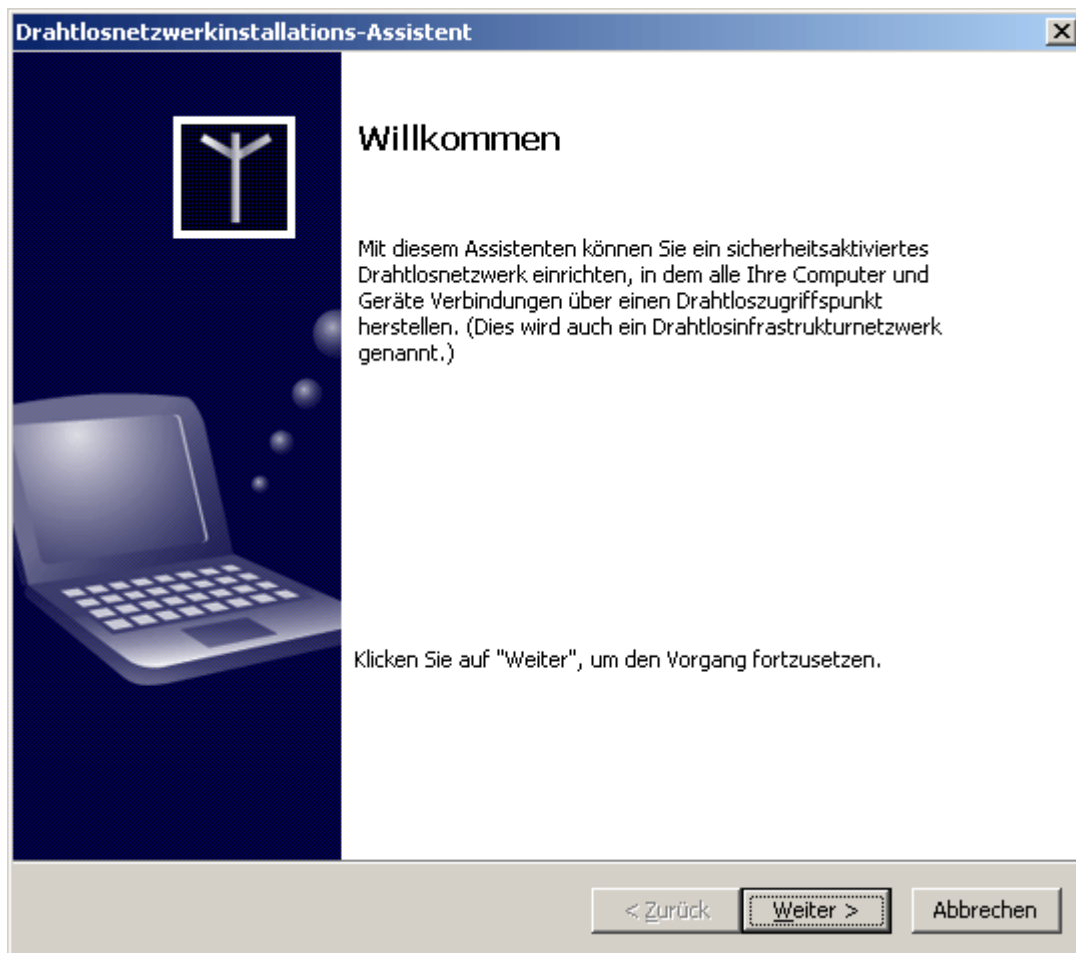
Drahtlosnetzwerkinstallations-Assistent

Willkommen

Mit diesem Assistenten können Sie ein sicherheitsaktiviertes Drahtlosnetzwerk einrichten, in dem alle Ihre Computer und Geräte Verbindungen über einen Drahtloszugriffspunkt herstellen. (Dies wird auch ein Drahtlosinfrastrukturnetzwerk genannt.)

Klicken Sie auf "Weiter", um den Vorgang fortzusetzen.

< Zurück Weiter > Abbrechen